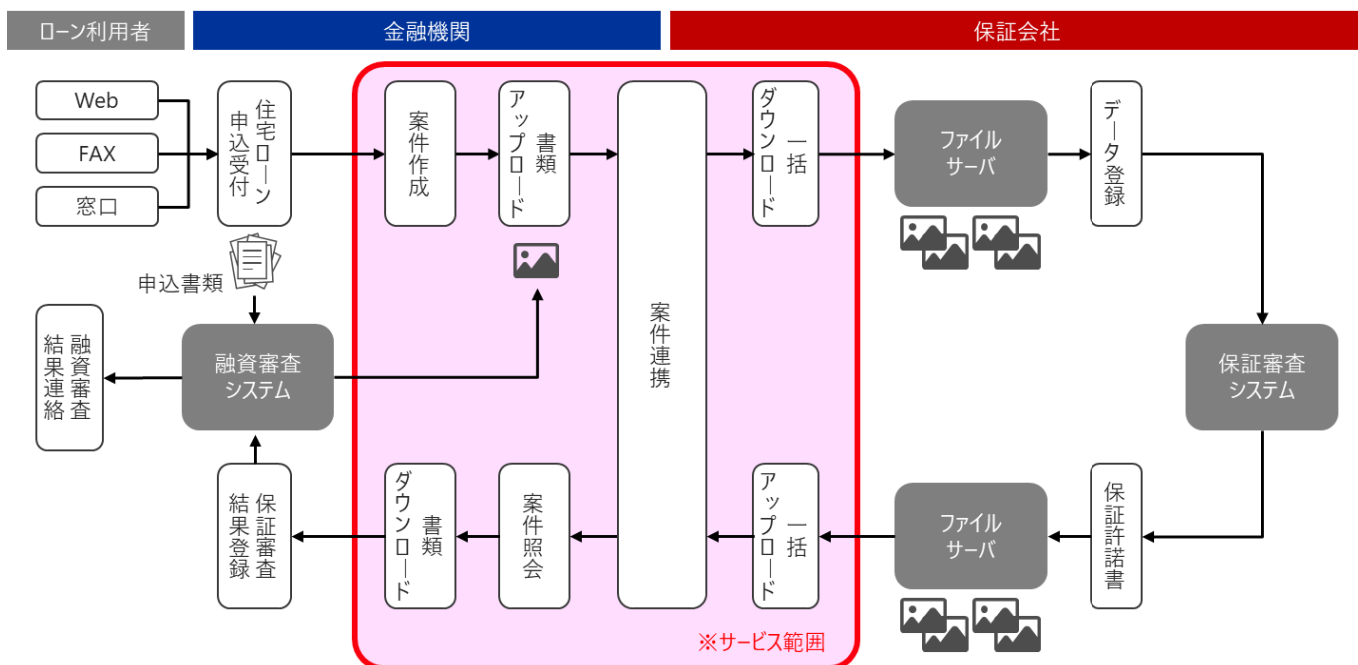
ローン利用者

金融機関

保証会社

Web

FAX

窓口

住宅ローン申込受付

申込書類

案件作成

書類アップロード

案件連携

一括ダウンロード

ファイルサーバ

データ登録

融資審査結果連絡

融資審査システム

保証審査システム

保証審査結果登録

書類ダウンロード

案件照会

一括アップロード

ファイルサーバ

保証許諾書

※サービス範囲